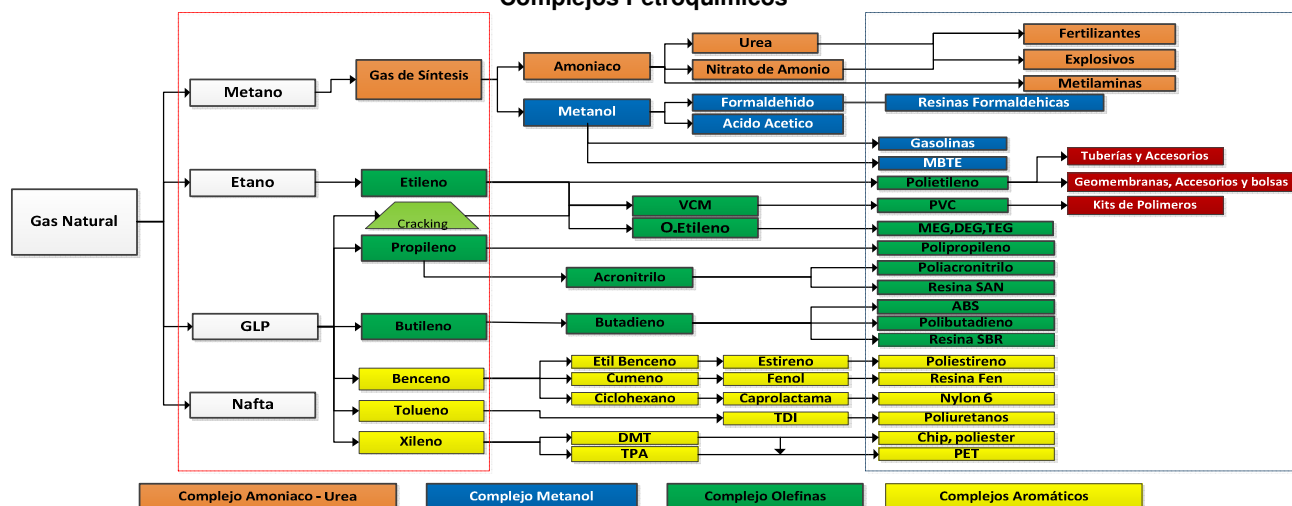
Complejos Petroquímicos

Gas Natural
Metano
Etano
GLP
Nafta
Gas de Síntesis
Amoniaco
Metanol
Urea
Nitrato de Amonio
Formaldehido
Acido Acetico
Fertilizantes
Explosivos
Metilaminas
Resinas Formaldehicas
Gasolinas
MBTE
Etileno
Cracking
Propileno
Butileno
Benceno
Tolueno
Xileno
VCM
O.Etileno
Polietileno
PVC
MEG,DEG,TEG
Polipropileno
Tuberías y Accesorios
Geomembranas, Accesorios y bolsas
Kits de Polimeros
Acronitrilo
Poliacronitrilo
Resina SAN
Butadieno
ABS
Polibutadieno
Resina SBR
Etil Benceno
Cumeno
Ciclohexano
Estireno
Fenol
Caprolactama
TDI
Poliestireno
Resina Fen
Nylon 6
Poliuretanos
DMT
TPA
Chip, poliester
PET

Complejo Amoniaco - Urea
Complejo Metanol
Complejo Olefinas
Complejos Aromáticos